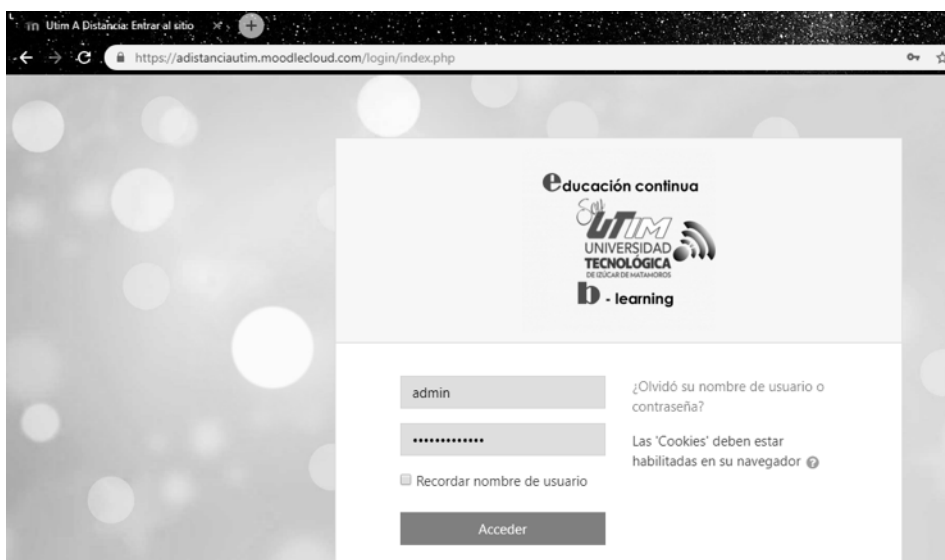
Utim A Distancia: Entrar al sitio

https://adistanciautim.moodlecloud.com/login/index.php

educación continua

Soy UTIM

UNIVERSIDAD TECNOLÓGICA

DE IZÚCAR DE MATAMOROS

b - learning

admin

••••••••••••••

Recordar nombre de usuario

Acceder

¿Olvidó su nombre de usuario o contraseña?

Las 'Cookies' deben estar habilitadas en su navegador